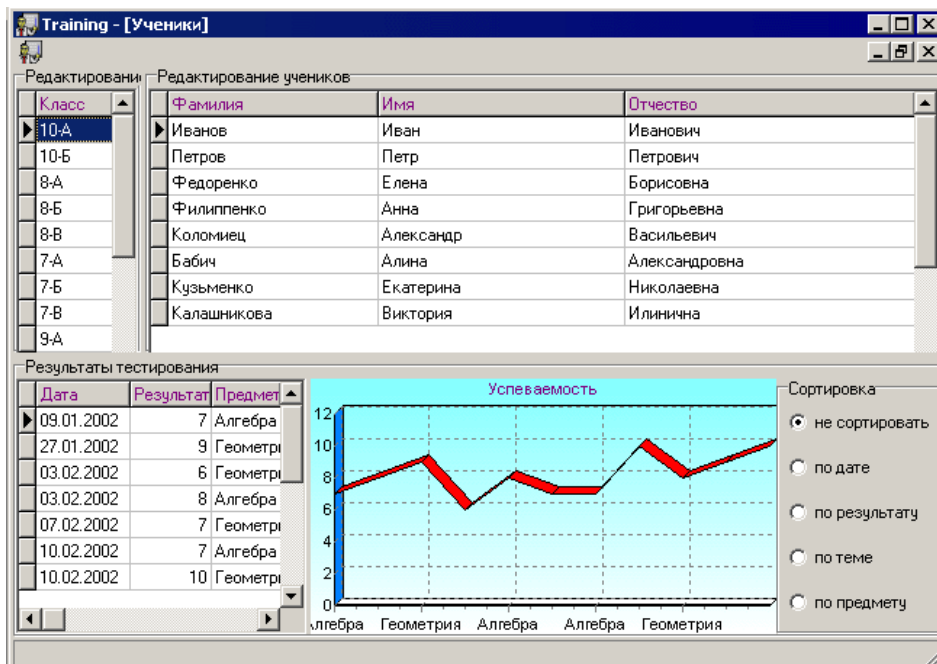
Training - [Ученики]

Редактировани

| Класс |
|---|
| 10-А |
| 10-Б |
| 8-А |
| 8-Б |
| 8-В |
| 7-А |
| 7-Б |
| 7-В |
| 9-А |

Редактирование учеников

| Фамилия | Имя | Отчество |
|---|---|---|
| Иванов | Иван | Иванович |
| Петров | Петр | Петрович |
| Федоренко | Елена | Борисовна |
| Филиппенко | Анна | Григорьевна |
| Коломиец | Александр | Васильевич |
| Бабич | Алина | Александровна |
| Кузьменко | Екатерина | Николаевна |
| Калашникова | Виктория | Илинична |

Результаты тестирования

| Дата | Результат | Предмет |
|---|---|---|
| 09.01.2002 | 7 | Алгебра |
| 27.01.2002 | 9 | Геометри |
| 03.02.2002 | 6 | Геометри |
| 03.02.2002 | 8 | Алгебра |
| 07.02.2002 | 7 | Геометри |
| 10.02.2002 | 7 | Алгебра |
| 10.02.2002 | 10 | Геометри |

Успеваемость

12
10
8
6
4
2
0
лгебра Геометрия Алгебра Алгебра Геометрия

Сортировка
не сортировать
по дате
по результату
по теме
по предмету